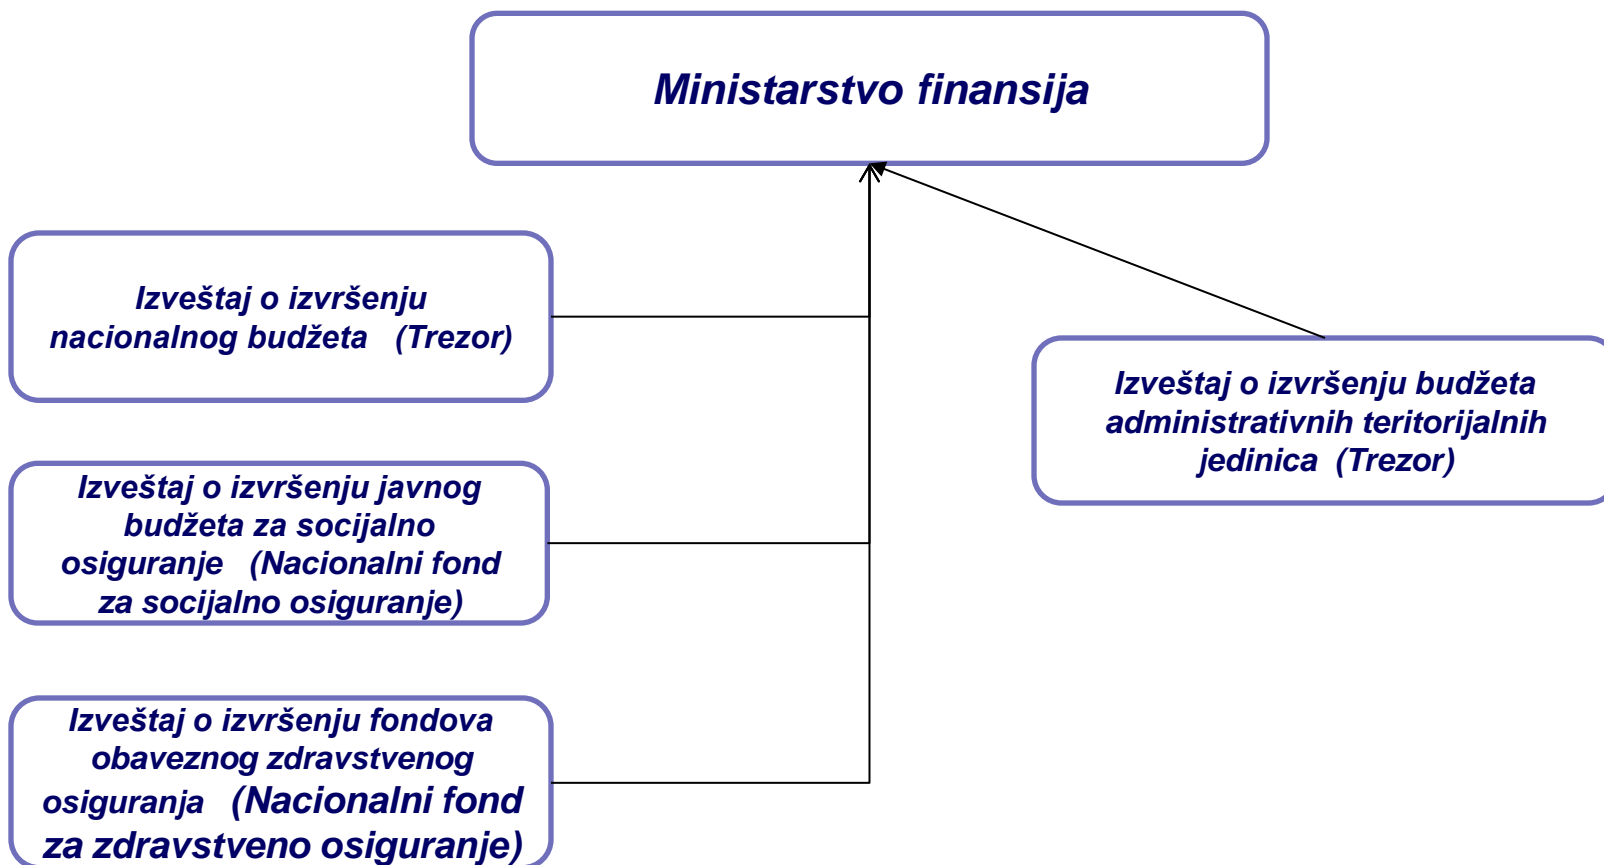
Ministarstvo finansija

Izveštaj o izvršenju nacionalnog budžeta (Trezor)

Izveštaj o izvršenju javnog budžeta za socijalno osiguranje (Nacionalni fond za socijalno osiguranje)

Izveštaj o izvršenju fondova obaveznog zdravstvenog osiguranja (Nacionalni fond za zdravstveno osiguranje)

Izveštaj o izvršenju budžeta administrativnih teritorijalnih jedinica (Trezor)